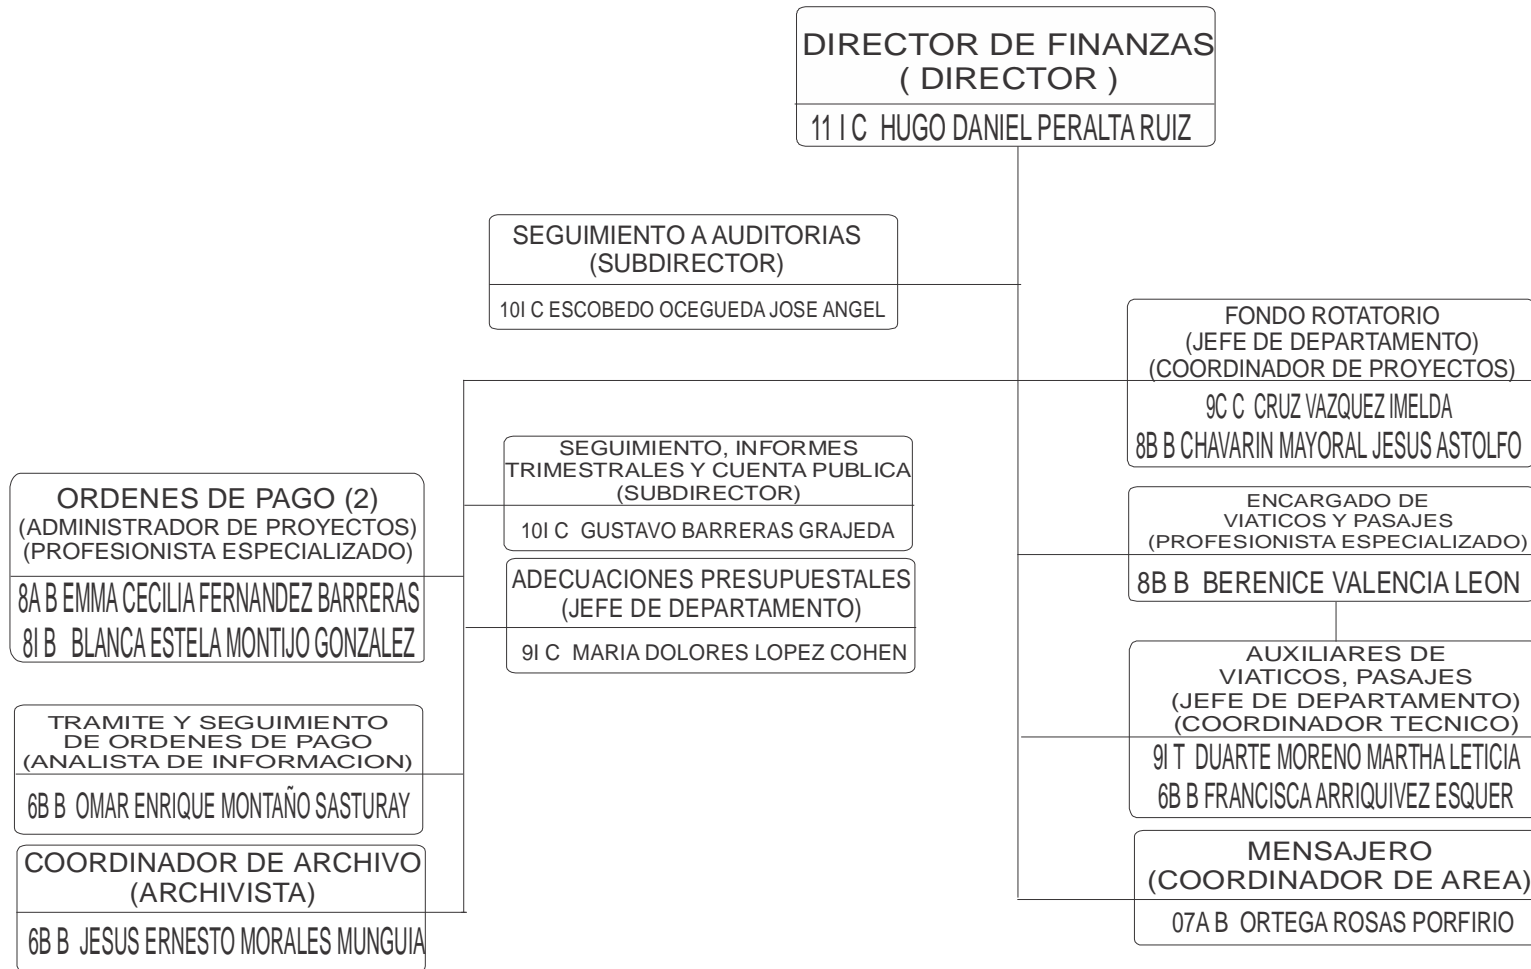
DIRECTOR DE FINANZAS
( DIRECTOR )
11 I C HUGO DANIEL PERALTA RUIZ

SEGUIMIENTO A AUDITORIAS
(SUBDIRECTOR)
10I C ESCOBEDO OCEGUEDA JOSE ANGEL

FONDO ROTATORIO
(JEFE DE DEPARTAMENTO)
(COORDINADOR DE PROYECTOS)
9C C CRUZ VAZQUEZ IMELDA
8B B CHAVARIN MAYORAL JESUS ASTOLFO

ORDENES DE PAGO (2)
(ADMINISTRADOR DE PROYECTOS)
(PROFESIONISTA ESPECIALIZADO)
8A B EMMA CECILIA FERNANDEZ BARRERAS
8I B BLANCA ESTELA MONTIJO GONZALEZ

SEGUIMIENTO, INFORMES TRIMESTRALES Y CUENTA PUBLICA
(SUBDIRECTOR)
10I C GUSTAVO BARRERAS GRAJEDA

ADECUACIONES PRESUPUESTALES
(JEFE DE DEPARTAMENTO)
9I C MARIA DOLORES LOPEZ COHEN

ENCARGADO DE
VIATICOS Y PASAJES
(PROFESIONISTA ESPECIALIZADO)
8B B BERENICE VALENCIA LEON

AUXILIARES DE
VIATICOS, PASAJES
(JEFE DE DEPARTAMENTO)
(COORDINADOR TECNICO)
9I T DUARTE MORENO MARTHA LETICIA
6B B FRANCISCA ARRIQUIVEZ ESQUER

TRAMITE Y SEGUIMIENTO
DE ORDENES DE PAGO
(ANALISTA DE INFORMACION)
6B B OMAR ENRIQUE MONTAÑO SASTURAY

COORDINADOR DE ARCHIVO
(ARCHIVISTA)
6B B JESUS ERNESTO MORALES MUNGUIA

MENSAJERO
(COORDINADOR DE AREA)
07A B ORTEGA ROSAS PORFIRIO